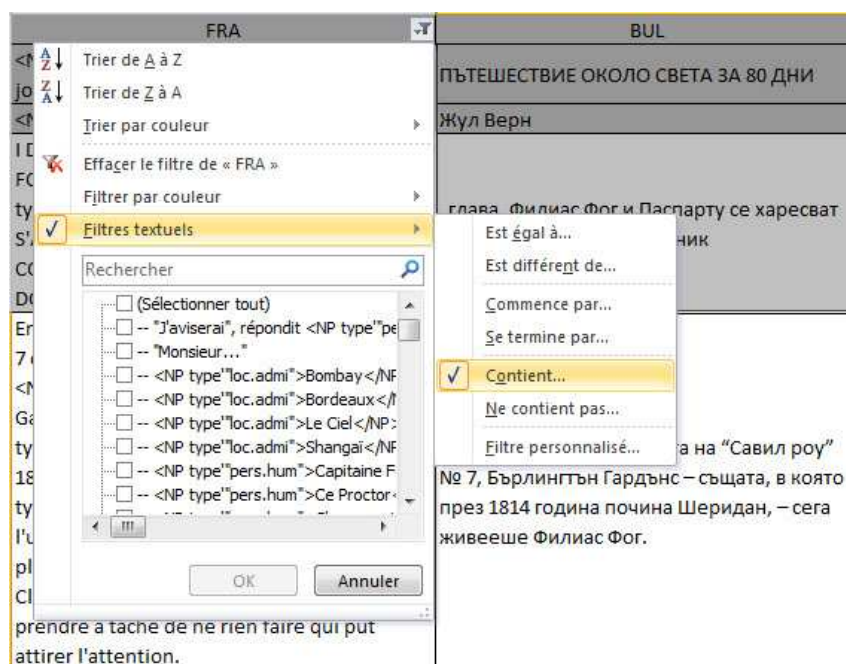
FRA

BUL

ПЪТЕШЕСТВИЕ ОКОЛО СВЕТА ЗА 80 ДНИ

Жул Верн

глава. Филиас Фог и Паспарту се харесват
ник

а на “Савил роу” № 7, Бърлингтън Гардънс – същата, в която през 1814 година почина Шеридан, – сега живееше Филиас Фог.

<N
jo
<N
I D
FC
ty
S'
CC
Do
En
7 c
<N
Ga
ty
18
ty
l'u
pl
Cl

prendre à tâche de ne rien faire qui pût attirer l'attention.

Trier de A à Z
Trier de Z à A
Trier par couleur
Effacer le filtre de « FRA »
Filtrer par couleur
Filtres textuels
Rechercher
(Sélectionner tout)
-- "J'aviserai", répondit <NP type"pe
-- "Monsieur..."
-- <NP type"loc.admi">Bombay</NF
-- <NP type"loc.admi">Bordeaux</N
-- <NP type"loc.admi">Le Ciel</NP>
-- <NP type"loc.admi">Shangaï</NF
-- <NP type"pers.hum">Capitaine F
-- <NP type"pers.hum">Ce Proctor
OK
Annuler

Est égal à...
Est différent de...
Commence par...
Se termine par...
Contient...
Ne contient pas...
Filtre personnalisé...